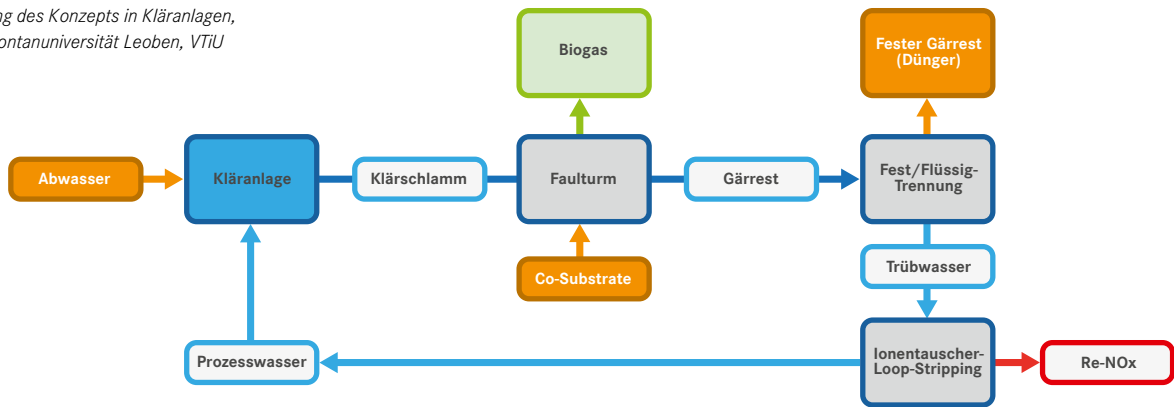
ng des Konzepts in Kläranlagen, ontanuniversität Leoben, VTiU

Biogas

Fester Gärrest (Dünger)

Abwasser

Kläranlage

Klärschlamm

Faulturm

Gärrest

Fest/Flüssig-Trennung

Co-Substrate

Trübwasser

Prozesswasser

Ionentauscher-Loop-Stripping

Re-NOx